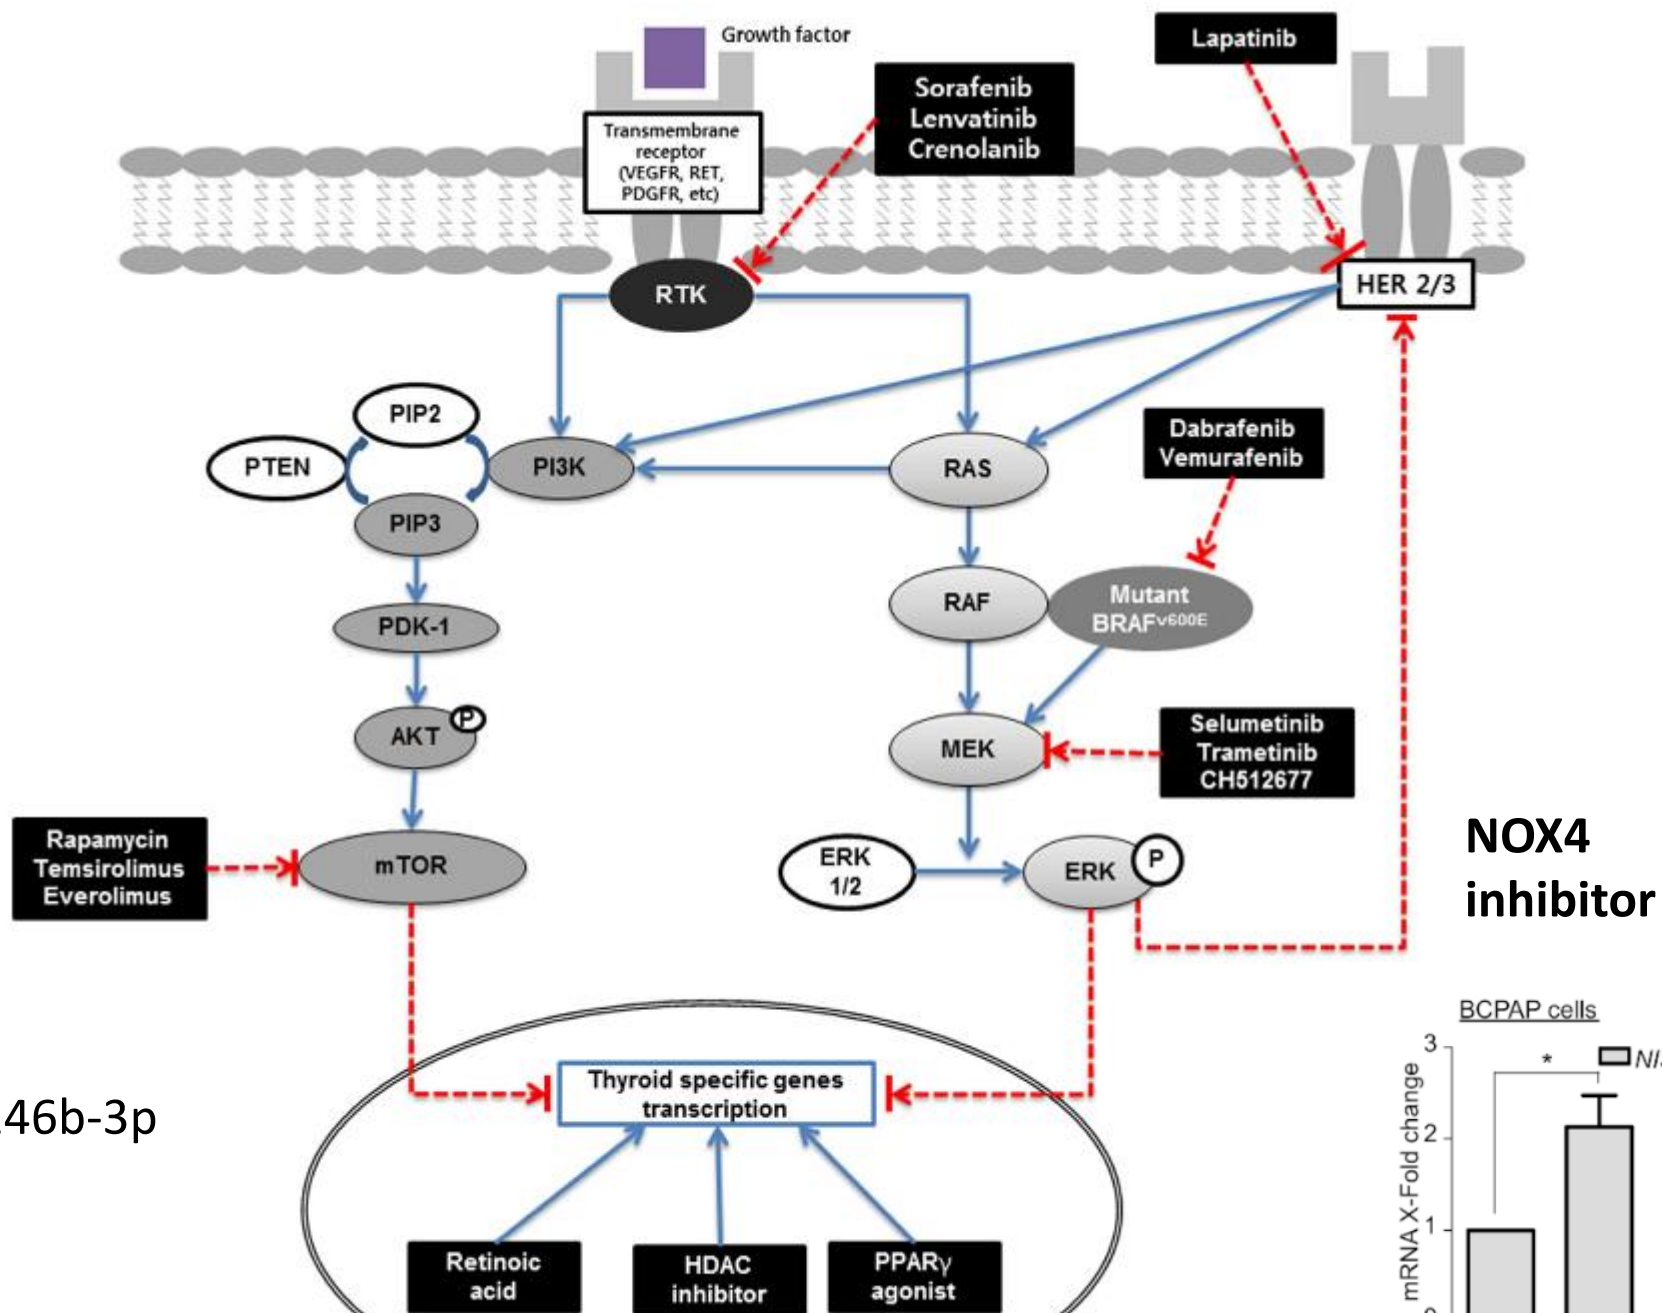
Growth factor

Lapatinib

Sorafenib
Lenvatinib
Crenolanib

Transmembrane receptor (VEGFR, RET, PDGFR, etc)

RTK

HER 2/3

PIP2

PTEN

PI3K

PIP3

RAS

Dabrafenib
Vemurafenib

PDK-1

RAF

Mutant BRAF$^{V600E}$

AKT P

MEK

Selumetinib
Trametinib
CH512677

NOX4 inhibitor

Rapamycin
Temsirolimus
Everolimus

mTOR

ERK 1/2

ERK P

BCPAP cells

3

\*

NI

mRNA X-Fold change

2

1

0

.46b-3p

Thyroid specific genes transcription

Retinoic acid

HDAC inhibitor

PPARγ agonist